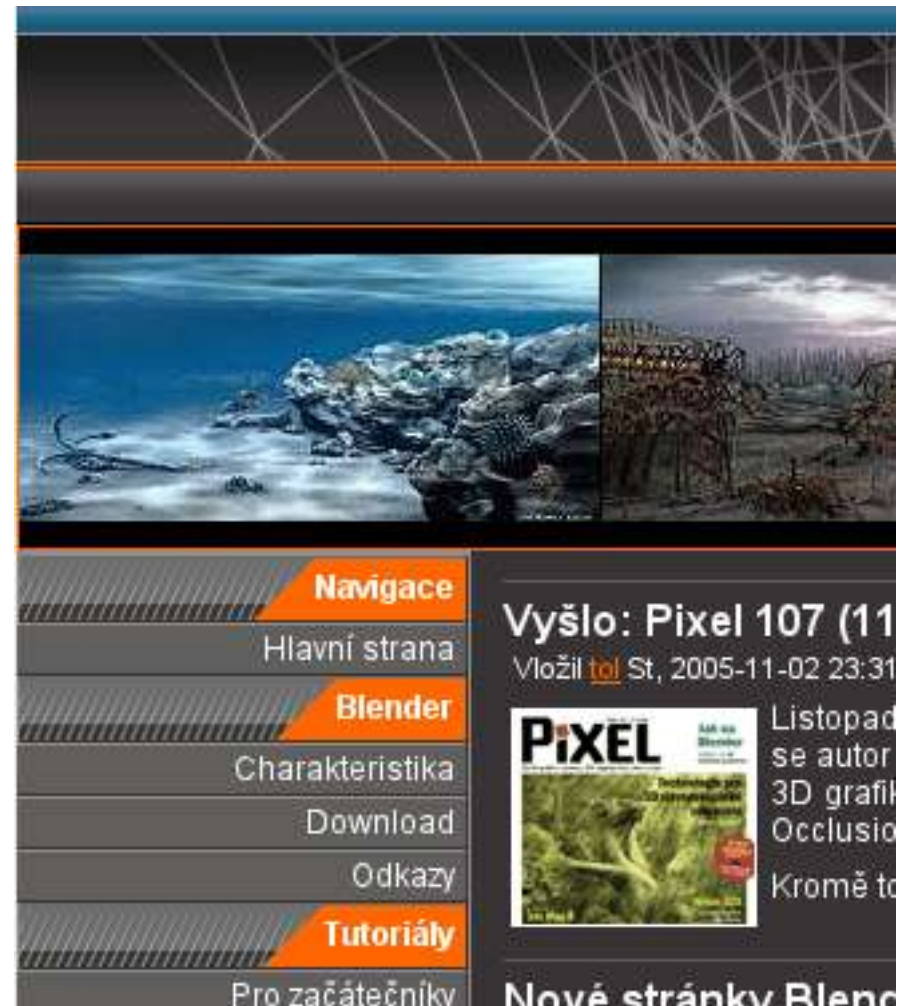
Navigace

Hlavní strana

Blender

Charakteristika

Download

Odkazy

Tutoriály

Pro začátečníky

Vyšlo: Pixel 107 (11

Vložil tol St, 2005-11-02 23:31

PIXEL

Listopad
se autor
3D grafik
Occlusio

Kromě to

Nové stránky Blend